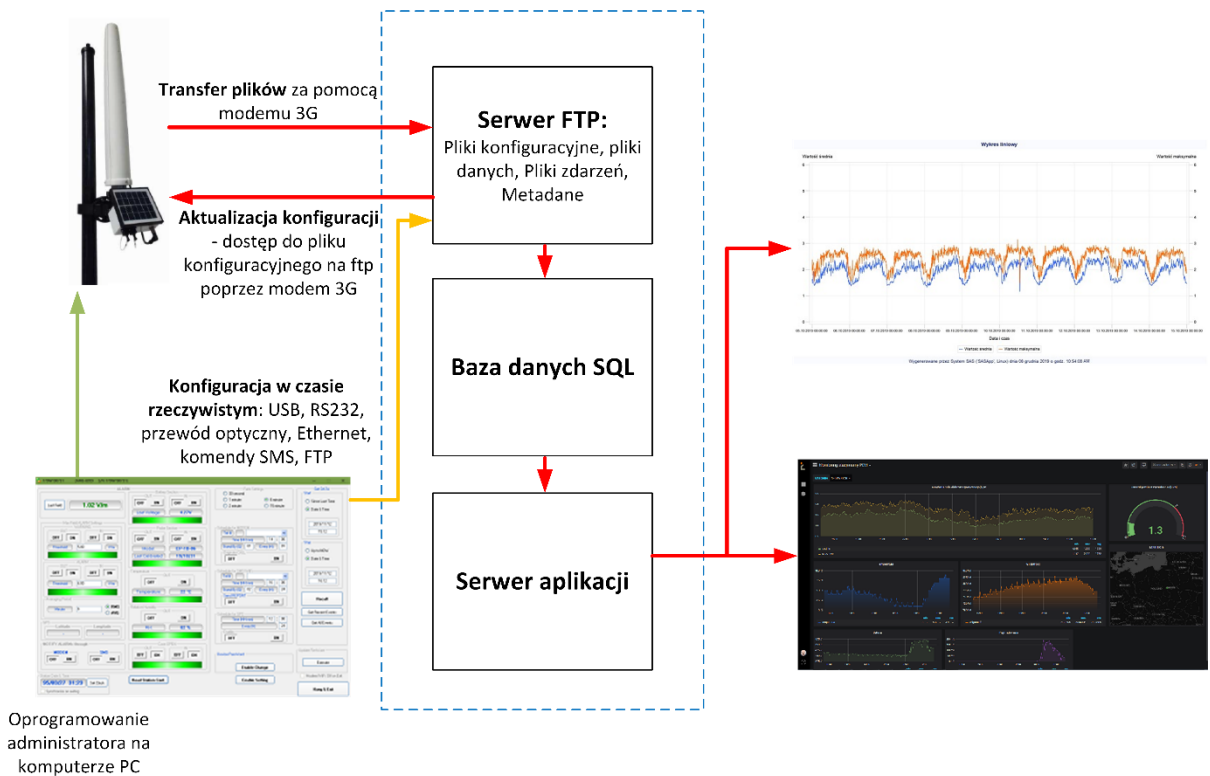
**Transfer plików** za pomocą modemu 3G

**Serwer FTP:**
Pliki konfiguracyjne, pliki danych, Pliki zdarzeń, Metadane

**Aktualizacja konfiguracji** - dostęp do pliku konfiguracyjnego na ftp poprzez modem 3G

**Baza danych SQL**

**Konfiguracja w czasie rzeczywistym**: USB, RS232, przewód optyczny, Ethernet, komendy SMS, FTP

**Serwer aplikacji**

Wykres liniowy

Wartość średnia

Wartość maksymalna

Data i czas

Wygenerowane przez System SAS (SASApp, Linux) dnia 06 grudnia 2019 o godz. 10:54:08 AM

1.02 V/m

1.3

Recall

Exit

Enable Change

Enable Setting

Oprogramowanie administratora na komputerze PC